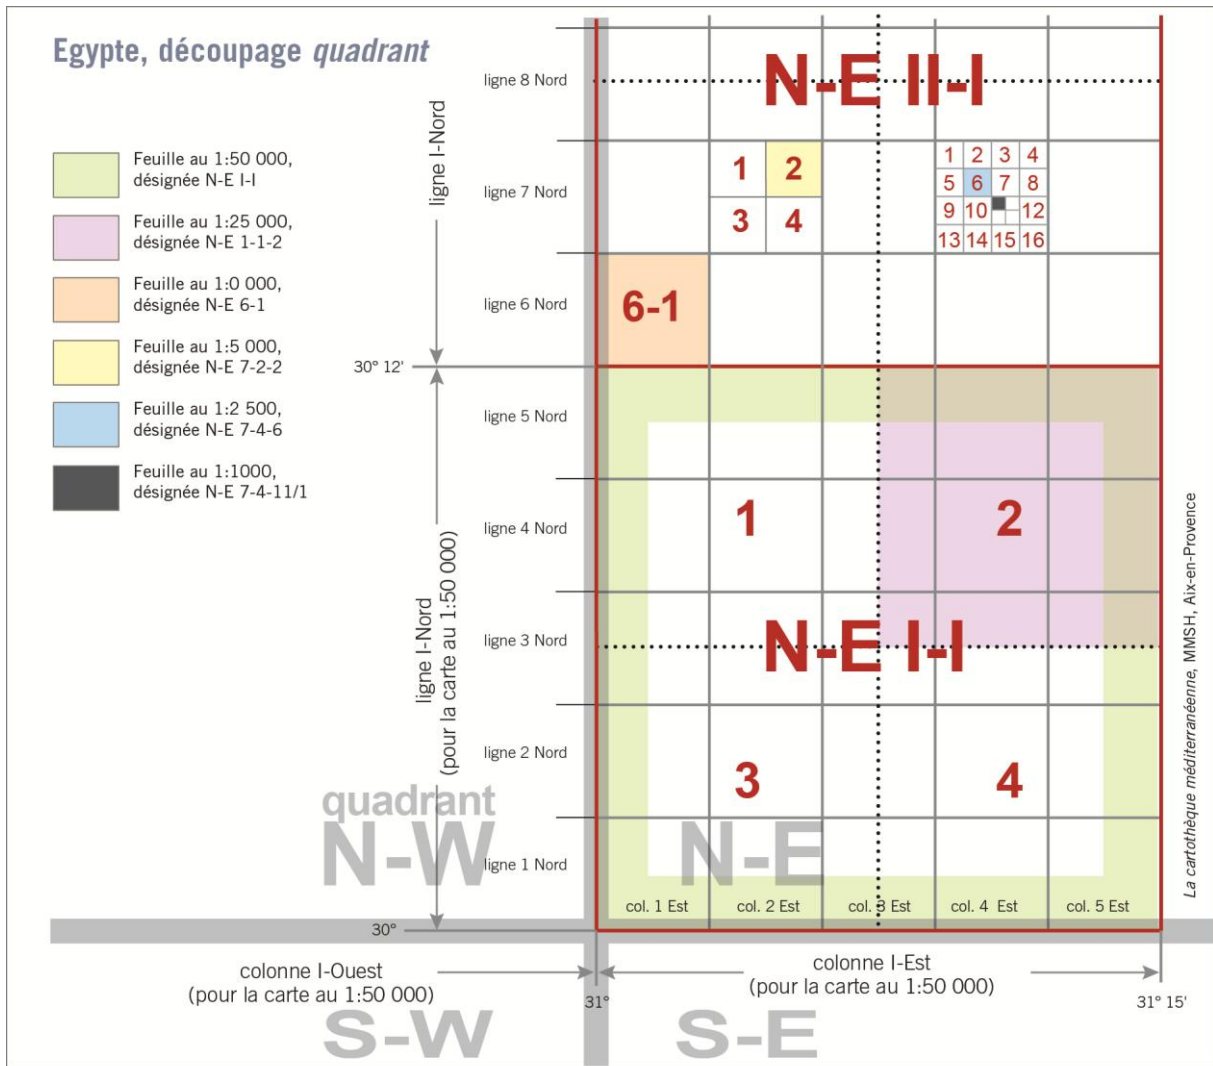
Egypte, découpage *quadrant*

Feuille au 1:50 000, désignée N-E I-I

Feuille au 1:25 000, désignée N-E 1-1-2

Feuille au 1:0 000, désignée N-E 6-1

Feuille au 1:5 000, désignée N-E 7-2-2

Feuille au 1:2 500, désignée N-E 7-4-6

Feuille au 1:1000, désignée N-E 7-4-11/1

ligne I-Nord

ligne I-Nord (pour la carte au 1:50 000)

30° 12'

30°

ligne 8 Nord
ligne 7 Nord
ligne 6 Nord
ligne 5 Nord
ligne 4 Nord
ligne 3 Nord
ligne 2 Nord
ligne 1 Nord

N-E II-I

1 2
3 4

| 1 | 2 | 3 | 4 |
|---|---|---|---|
| 5 | 6 | 7 | 8 |
| 9 | 10 | | 12 |
| 13 | 14 | 15 | 16 |

6-1

1 2

N-E I-I

3 4

quadrant
N-W N-E

col. 1 Est col. 2 Est col. 3 Est col. 4 Est col. 5 Est

colonne I-Ouest (pour la carte au 1:50 000)

colonne I-Est (pour la carte au 1:50 000)

31°

31° 15'

S-W S-E

*La cartothèque méditerranéenne*, MMSH, Aix-en-Provence